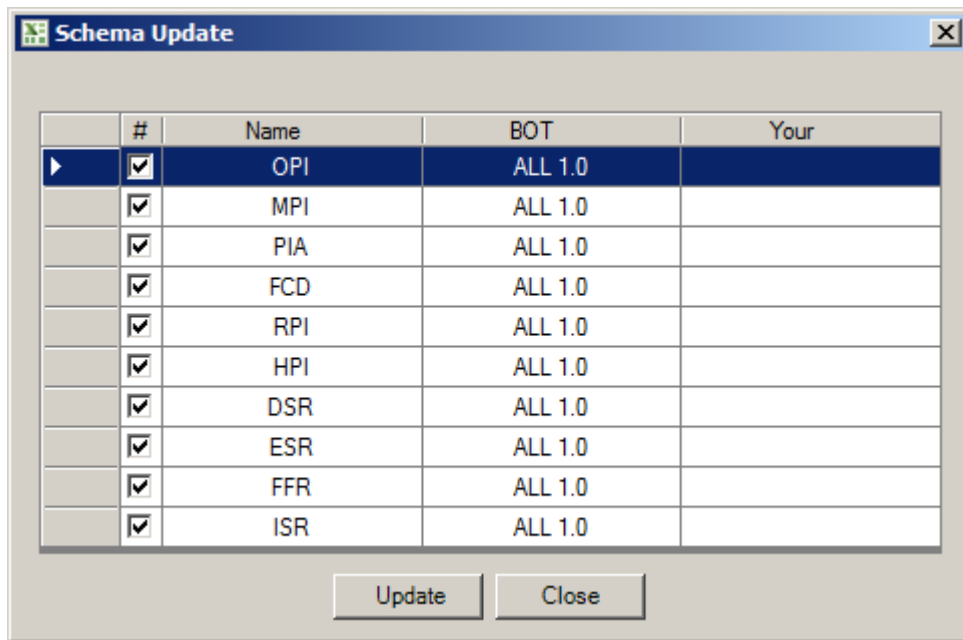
Schema Update

| | # | Name | BOT | Your |
|---|---|---|---|---|
| | ☑ | OPI | ALL 1.0 | |
| | ☑ | MPI | ALL 1.0 | |
| | ☑ | PIA | ALL 1.0 | |
| | ☑ | FCD | ALL 1.0 | |
| | ☑ | RPI | ALL 1.0 | |
| | ☑ | HPI | ALL 1.0 | |
| | ☑ | DSR | ALL 1.0 | |
| | ☑ | ESR | ALL 1.0 | |
| | ☑ | FFR | ALL 1.0 | |
| | ☑ | ISR | ALL 1.0 | |

Update Close